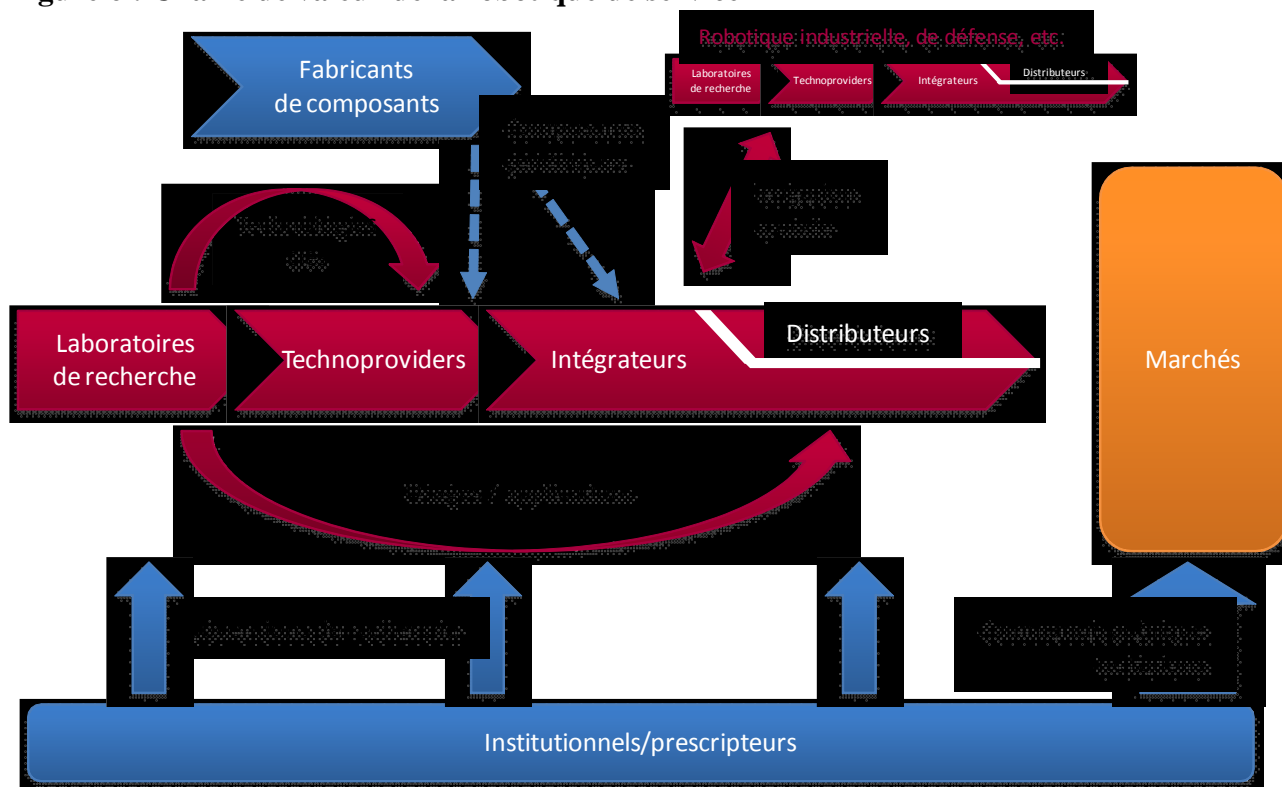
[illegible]

Robotique industrielle, de défense, etc.

Laboratoires de recherche

Technoproviders

Intégrateurs

Distributeurs

Fabricants de composants

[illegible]

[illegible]

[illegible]

Laboratoires de recherche

Technoproviders

Intégrateurs

Distributeurs

Marchés

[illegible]

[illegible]

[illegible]

Institutionnels/prescripteurs